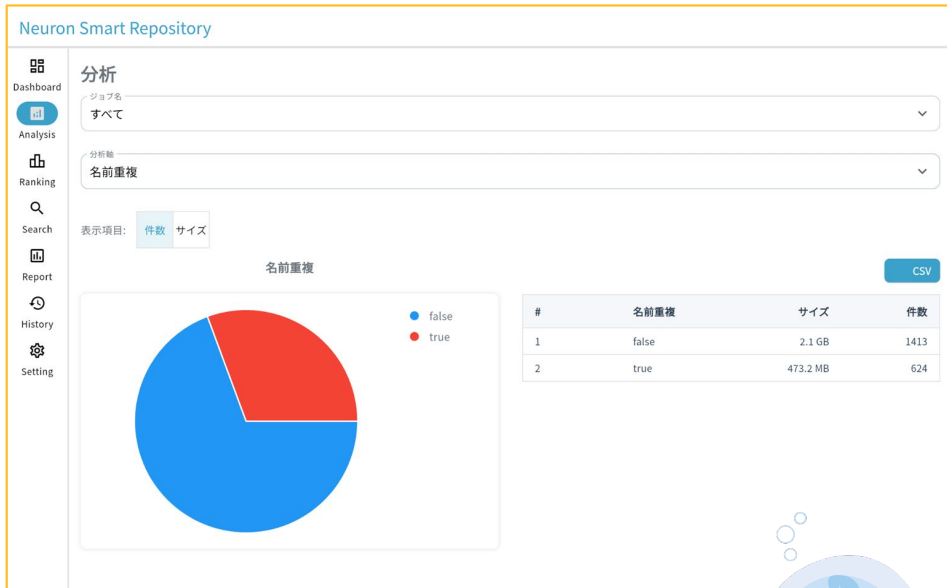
Neuron Smart Repository

Dashboard
Analysis
Ranking
Search
Report
History
Setting

分析

ジョブ名
すべて

分析軸
名前重複

表示項目: 件数 サイズ

名前重複

false
true

CSV

| # | 名前重複 | サイズ | 件数 |
|---|---|---|---|
| 1 | false | 2.1 GB | 1413 |
| 2 | true | 473.2 MB | 624 |